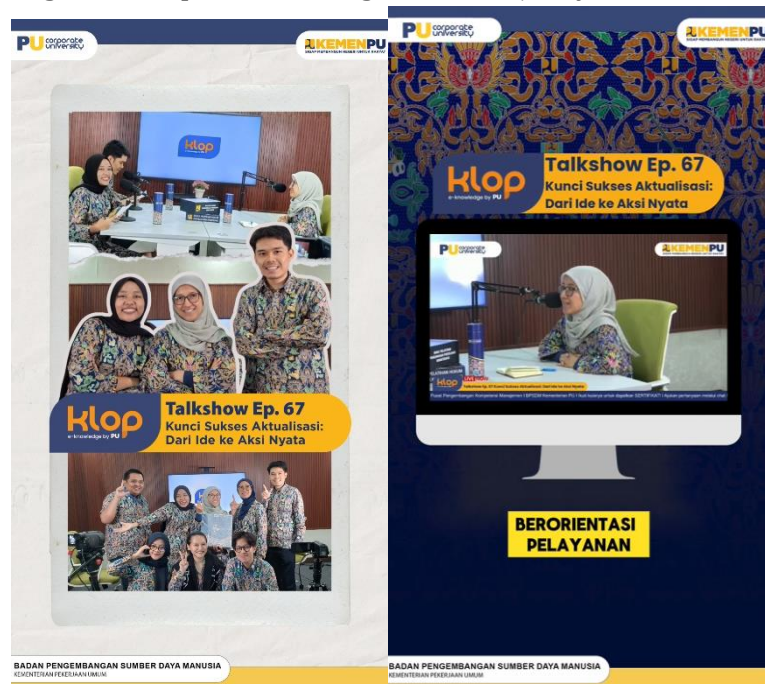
PU corporate university

KEMENPU

klop

klop
e-knowledge by PU

Talkshow Ep. 67
Kunci Sukses Aktualisasi: Dari Ide ke Aksi Nyata

BADAN PENGEMBANGAN SUMBER DAYA MANUSIA
KEMENTERIAN PEKERJAAN UMUM

PU corporate university

KEMENPU

klop
e-knowledge by PU

Talkshow Ep. 67
Kunci Sukses Aktualisasi: Dari Ide ke Aksi Nyata

PU

KEMENPU

klop

LIVE

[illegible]

BERORIENTASI PELAYANAN

BADAN PENGEMBANGAN SUMBER DAYA MANUSIA
KEMENTERIAN PEKERJAAN UMUM